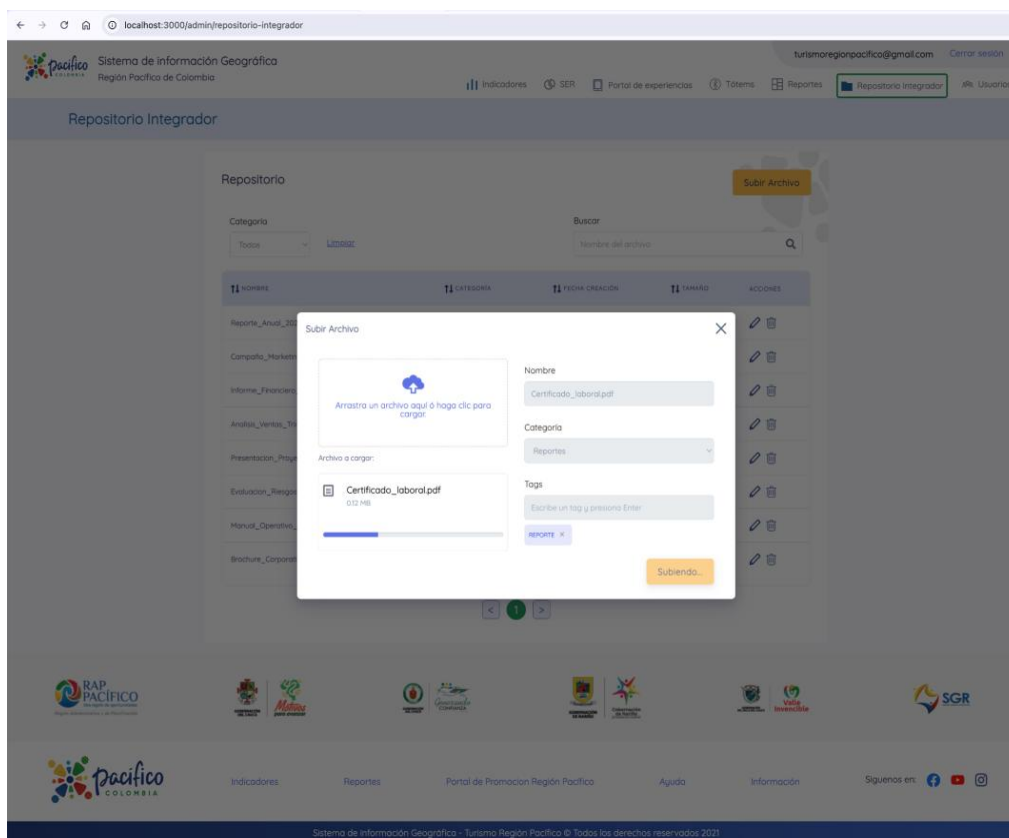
localhost:3000/admin/repositorio-integrador

Pacífico COLOMBIA Sistema de información Geográfica Región Pacífico de Colombia

turismoregionpacifico@gmail.com Cerrar sesión

Indicadores SER Portal de experiencias Tótems Reportes Repositorio Integrador Usuarios

Repositorio Integrador

Repositorio

Subir Archivo

Categoría
Todos
Limpiar

Buscar
Nombre del archivo

| NOMBRE | CATEGORÍA | FECHA CREACIÓN | TAMAÑO | ACCIONES |
|---|---|---|---|---|
| Reporte_Anual_20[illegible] | | | | |
| Campaña_Marketin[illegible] | | | | |
| Informe_Financiero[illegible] | | | | |
| Analisis_Ventas_Tri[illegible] | | | | |
| Presentacion_Proye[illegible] | | | | |
| Evaluacion_Riesgo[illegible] | | | | |
| Manual_Operativo_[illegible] | | | | |
| Brochure_Corporati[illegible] | | | | |

Subir Archivo

Arrastra un archivo aquí o haga clic para cargar

Archivo a cargar:

Certificado_laboral.pdf
0.12 MB

Nombre
Certificado_laboral.pdf

Categoría
Reportes

Tags
Escribe un tag y presiona Enter
REPORTE ×

Subiendo...

< 1 >

RAP PACÍFICO

Matices

SGR

Valle Invencible

Pacífico COLOMBIA

Indicadores Reportes Portal de Promocion Región Pacífico Ayuda Información Síguenos en:

Sistema de información Geográfica - Turismo Región Pacífico © Todos los derechos reservados 2021